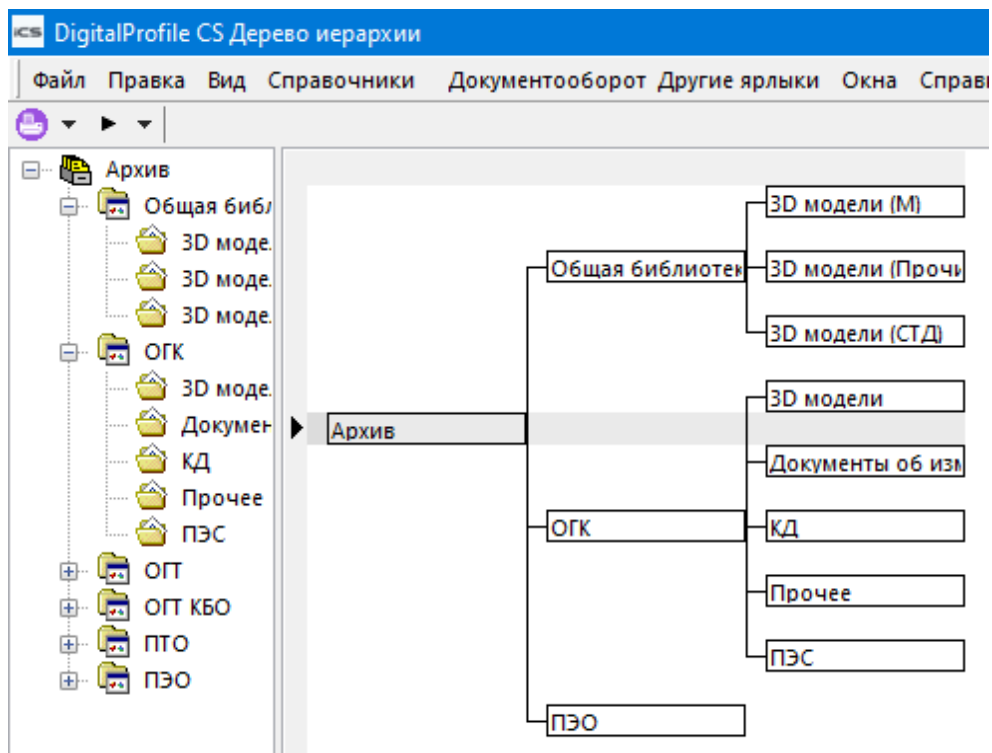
CS DigitalProfile CS Дерево иерархии

Файл Правка Вид Справочники Документооборот Другие ярлыки Окна Справ

Архив
Общая библ
3D моде
3D моде
3D моде
ОГК
3D моде
Докумен
КД
Прочее
ПЭС
ОГТ
ОГТ КБО
ПТО
ПЭО

Архив
Общая библиотек
3D модели (М)
3D модели (Прочи
3D модели (СТД)
ОГК
3D модели
Документы об изм
КД
Прочее
ПЭС
ПЭО